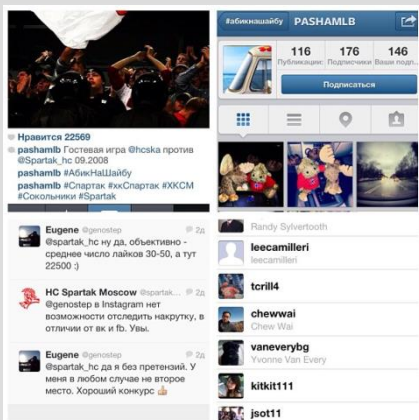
Нравится 22569
pashamlb Гостевая игра @hcska против @Spartak_hc 09.2008
pashamlb #АбикНаШайбу
pashamlb #Спартак #хкСпартак #ХКСМ #Сокольники #Spartak

Eugene @genostep 2д
@spartak_hc ну да, объективно - среднее число лайков 30-50, а тут 22500 :)

HC Spartak Moscow @spartak... 2д
@genostep в Instagram нет возможности отследить накрутку, в отличии от вк и fb. Увы.

Eugene @genostep 2д
@spartak_hc да я без претензий. У меня в любом случае не второе место. Хороший конкурс

#абикнашайбу PASHAMLB
116 Публикации
176 Подписчики
116 Ваша подп...
Подписаться

Randy Sylvertooth
leecamilleri
leecamilleri
tcrill4
chewwai
Chew Wai
vaneverybg
Yvonne Van Every
kitkit111
jsot11